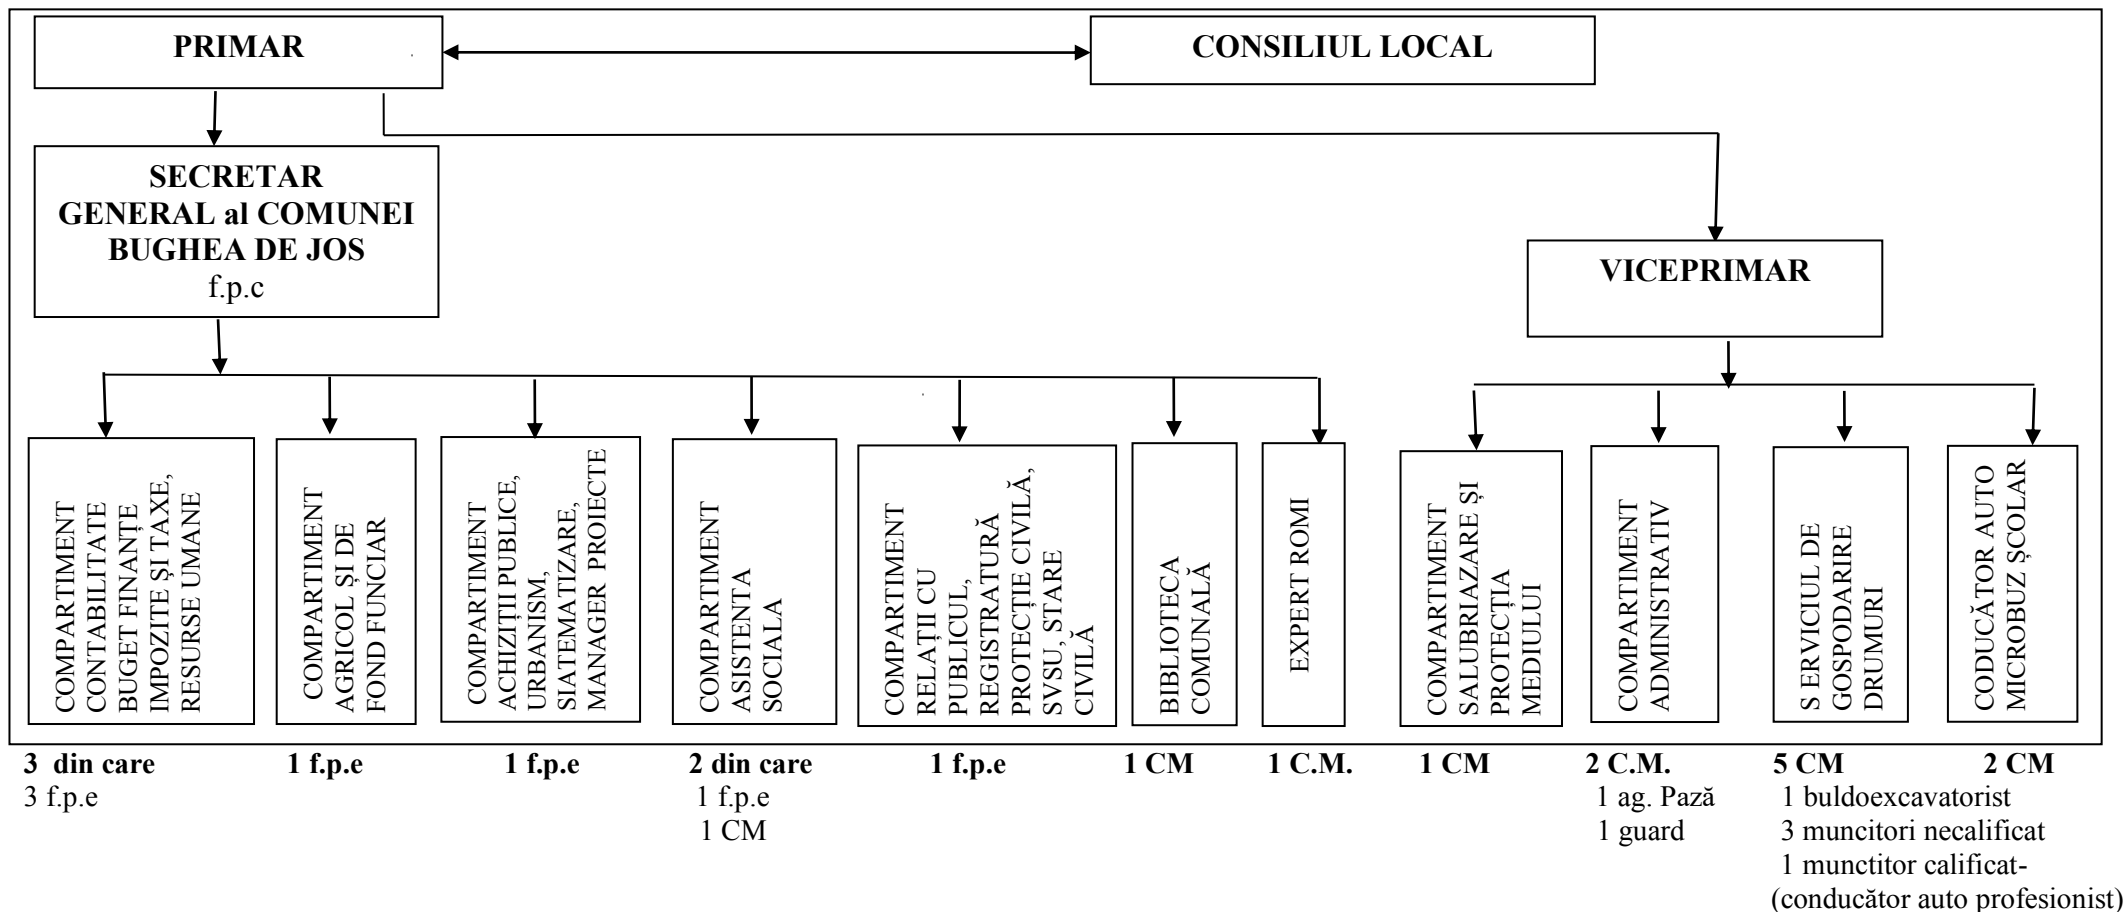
PRIMAR

CONSILIUL LOCAL

SECRETAR GENERAL al COMUNEI BUGHEA DE JOS
f.p.c

VICEPRIMAR

COMPARTIMENT CONTABILITATE BUGET FINANȚE IMPOZITE ȘI TAXE, RESURSE UMANE

COMPARTIMENT AGRICOL ȘI DE FOND FUNCIAR

COMPARTIMENT ACHIZIȚII PUBLICE, URBANISM, SIATEMATIZARE, MANAGER PROIECTE

COMPARTIMENT ASISTENTA SOCIALA

COMPARTIMENT RELAȚII CU PUBLICUL, REGISTRATURĂ PROTECȚIE CIVILĂ, SVSU, STARE CIVILĂ

BIBLIOTECA COMUNALĂ

EXPERT ROMI

COMPARTIMENT SALUBRIAZARE ȘI PROTECȚIA MEDIULUI

COMPARTIMENT ADMINISTRATIV

S ERVICIUL DE GOSPODARIRE DRUMURI

CODUCĂTOR AUTO MICROBUZ ȘCOLAR

3 din care
3 f.p.e

1 f.p.e

1 f.p.e

2 din care
1 f.p.e
1 CM

1 f.p.e

1 CM

1 C.M.

1 CM

2 C.M.
1 ag. Pază
1 guard

5 CM
1 buldoexcavatorist
3 muncitori necalificat
1 munctitor calificat-
(conducător auto profesionist)

2 CM